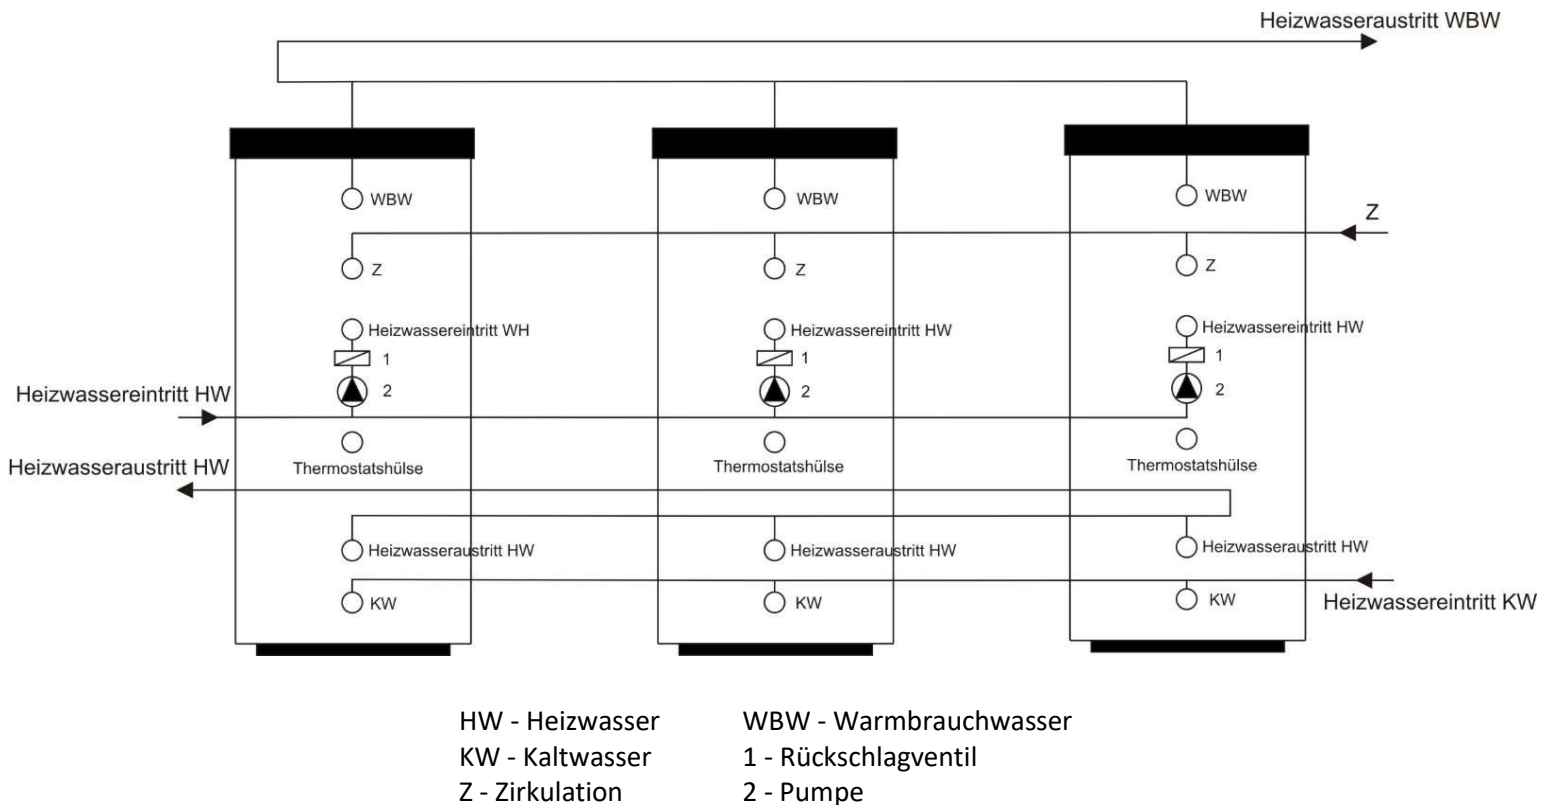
Heizwasseraustritt WBW

WBW
Z
Heizwassereintritt WH
1
2
Thermostatshülse
Heizwasseraustritt HW
KW

WBW
Z
Heizwassereintritt HW
1
2
Thermostatshülse
Heizwasseraustritt HW
KW

WBW
Z
Heizwassereintritt HW
1
2
Thermostatshülse
Heizwasseraustritt HW
KW

Z
Heizwassereintritt HW
Heizwasseraustritt HW
Heizwassereintritt KW

HW - Heizwasser
KW - Kaltwasser
Z - Zirkulation

WBW - Warmbrauchwasser
1 - Rückschlagventil
2 - Pumpe